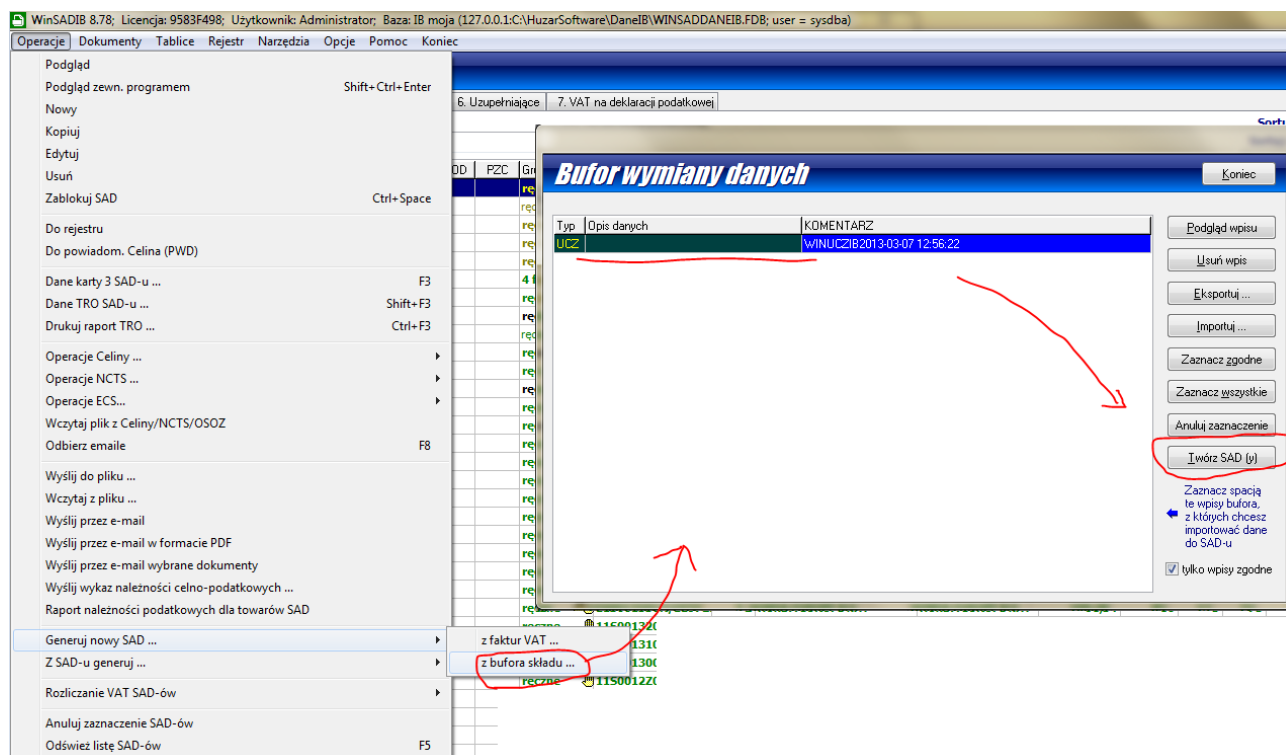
WinSADIB 8.78; Licencja: 9583F498; Użytkownik: Administrator; Baza: IB moja (127.0.0.1:C:\HuzarSoftware\DaneIB\WINSADDANEIB.FDB; user = sysdba)

Operacje Dokumenty Tablice Rejestr Narzędzia Opcje Pomoc Koniec

Podgląd
Podgląd zewn. programem Shift+Ctrl+Enter
Nowy
Kopiuj
Edytuj
Usuń
Zablokuj SAD Ctrl+Space
Do rejestru
Do powiadom. Celina (PWD)
Dane karty 3 SAD-u ... F3
Dane TRO SAD-u ... Shift+F3
Drukuj raport TRO ... Ctrl+F3
Operacje Celiny ...
Operacje NCTS ...
Operacje ECS...
Wczytaj plik z Celiny/NCTS/OSOZ
Odbierz emaile F8
Wyślij do pliku ...
Wczytaj z pliku ...
Wyślij przez e-mail
Wyślij przez e-mail w formacie PDF
Wyślij przez e-mail wybrane dokumenty
Wyślij wykaz należności celno-podatkowych ...
Raport należności podatkowych dla towarów SAD
Generuj nowy SAD ...
Z SAD-u generuj ...
Rozliczanie VAT SAD-ów
Anuluj zaznaczenie SAD-ów
Odśwież listę SAD-ów F5

z faktur VAT ...
z bufora składu ...

6. Uzupełniające 7. VAT na deklaracji podatkowej

PZC

Bufor wymiany danych

Koniec

| Typ | Opis danych | KOMENTARZ |
|---|---|---|
| UCZ | | WINUCZIB2013-03-07 12:56:22 |

Podgląd wpisu
Usuń wpis
Eksportuj ...
Importuj ...
Zaznacz zgodne
Zaznacz wszystkie
Anuluj zaznaczenie
Twórz SAD (y)

Zaznacz spacją te wpisy bufora, z których chcesz importować dane do SAD-u

tylko wpisy zgodne

ręczne 11500132
11500131
11500130
ręczne 11500122